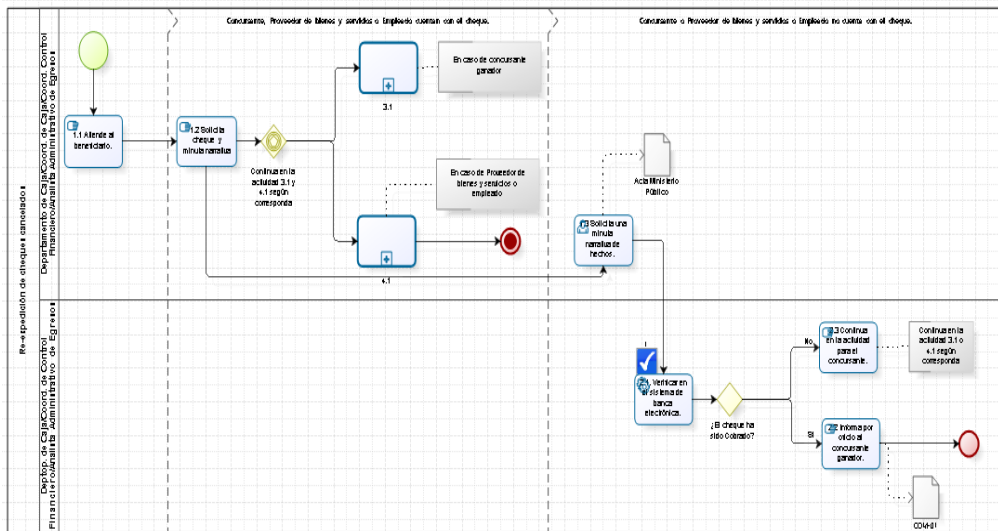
Re-expedición de cheques cancelados

Departamento de Caja/Coord. de Caja/Coord. Control Financiero/Analista Administrativo de Egresos

Concursante, Proveedor de bienes y servicios o Empleado cuentan con el cheque.

Concursante o Proveedor de bienes y servicios o Empleado no cuenta con el cheque.

1.1 Atiende al beneficiario.

1.2 Solicita cheque y minuta narrativa

Continua en la actividad 3.1 y 4.1 según corresponda

3.1

En caso de concursante ganador

En caso de Proveedor de bienes y servicios o empleado

4.1

Acta Ministerio Público

Solicita una minuta narrativa de hechos.

Depto. de Caja/Coord. de Control Financiero/Analista Administrativo de Egresos

Verificar en el sistema de banca electrónica.

¿El cheque ha sido Cobrado?

No

Si

Continua en la actividad para el concursante.

Continua en la actividad 3.1 o 4.1 según corresponda

Informa por oficio al concursante ganador.

Oficio